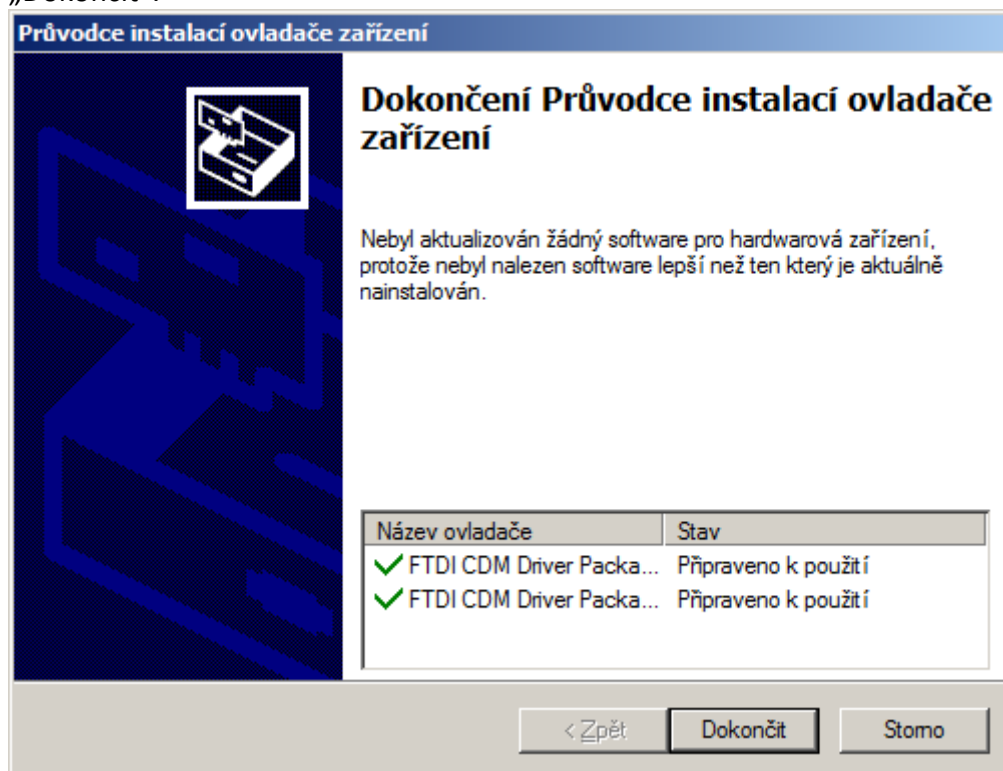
„Dokončit".

Průvodce instalací ovladače zařízení

Dokončení Průvodce instalací ovladače zařízení

Nebyl aktualizován žádný software pro hardwarová zařízení, protože nebyl nalezen software lepší než ten který je aktuálně nainstalován.

| Název ovladače | Stav |
|---|---|
| FTDI CDM Driver Packa... | Připraveno k použití |
| FTDI CDM Driver Packa... | Připraveno k použití |

< Zpět
Dokončit
Storno